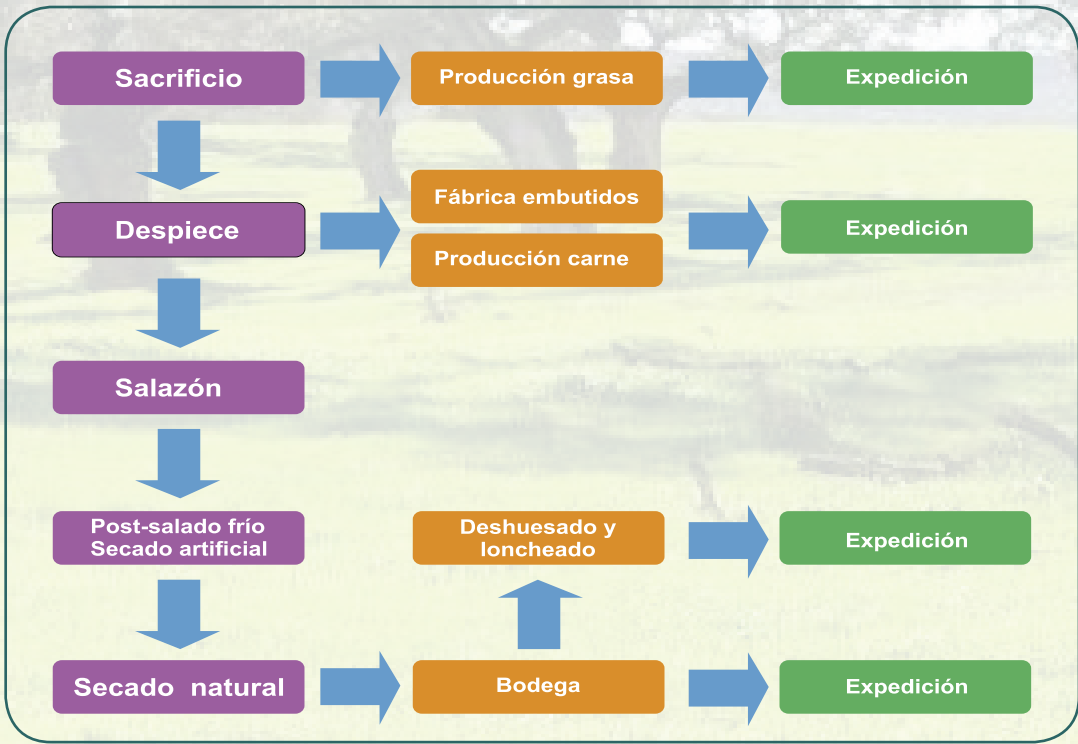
Sacrificio

Producción grasa

Expedición

Fábrica embutidos

Despiece

Producción carne

Expedición

Salazón

Post-salado frío
Secado artificial

Deshuesado y loncheado

Expedición

Secado natural

Bodega

Expedición